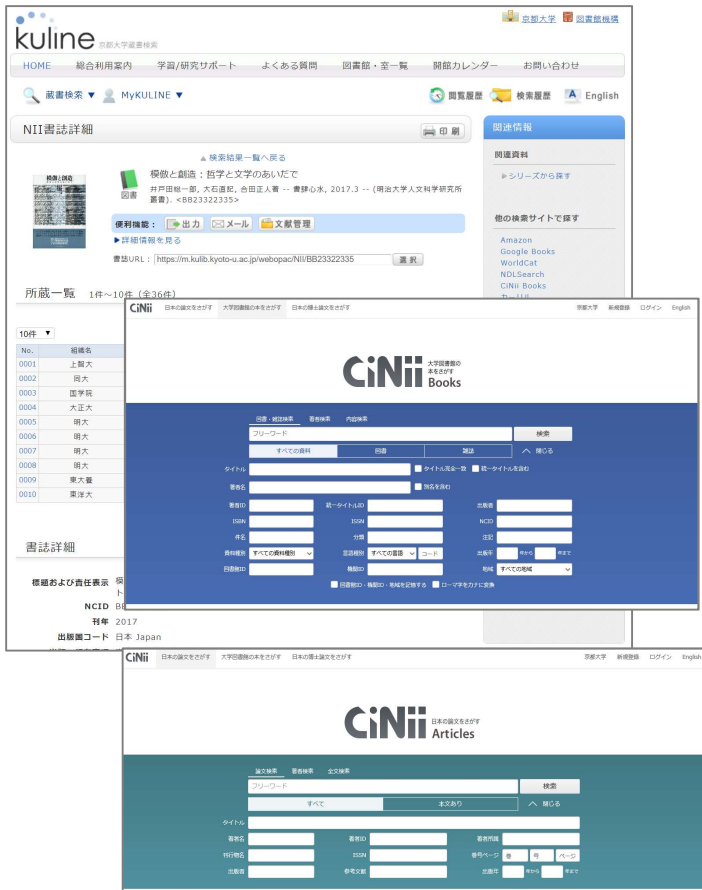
kuline 京都大学蔵書検索

京都大学 図書館機構

HOME 総合利用案内 学習/研究サポート よくある質問 図書館・室一覧 開館カレンダー お問い合わせ

蔵書検索 ▼ MyKULINE ▼

閲覧履歴 検索履歴 English

NII書誌詳細

印刷

▲検索結果一覧へ戻る

模倣と創造 : 哲学と文学のあいだで

図書

井戸田総一郎, 大石直記, 合田正人著 -- 書肆心水, 2017.3 -- (明治大学人文科学研究所叢書). <BB23322335>

便利機能 : 出力 メール 文献管理

▶詳細情報を見る

書誌URL : https://m.kulib.kyoto-u.ac.jp/webopac/NII/BB23322335 選択

所蔵一覧 1件～10件（全36件）

10件 ▼

| No. | 組織名 |
|---|---|
| 0001 | 上智大 |
| 0002 | 同大 |
| 0003 | 国学院 |
| 0004 | 大正大 |
| 0005 | 明大 |
| 0006 | 明大 |
| 0007 | 明大 |
| 0008 | 明大 |
| 0009 | 東大養 |
| 0010 | 東洋大 |

書誌詳細

標題および責任表示 模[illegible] ト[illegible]

NCID BB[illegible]

刊年 2017

出版国コード 日本 Japan

関連情報

関連資料

▶シリーズから探す

他の検索サイトで探す

Amazon
Google Books
WorldCat
NDLSearch
CiNii Books
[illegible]

CiNii 日本の論文をさがす 大学図書館の本をさがす 日本の博士論文をさがす 京都大学 新規登録 ログイン English

CiNii 大学図書館の本をさがす Books

図書・雑誌検索 著者検索 内容検索

フリーワード 検索

すべての資料 図書 雑誌 閉じる

タイトル タイトル完全一致 統一タイトルを含む

著者名 別名を含む

著者ID 統一タイトルID 出版者

ISBN ISSN NCID

件名 分類 注記

資料種別 すべての資料種別 言語種別 すべての言語 コード 出版年 年から 年まで

図書館ID 機関ID 地域 すべての地域

図書館ID・機関ID・地域を記憶する ローマ字をカナに変換

CiNii 日本の論文をさがす 大学図書館の本をさがす 日本の博士論文をさがす 京都大学 新規登録 ログイン English

CiNii 日本の論文をさがす Articles

論文検索 著者検索 全文検索

フリーワード 検索

すべて 本文あり 閉じる

タイトル

著者名 著者ID 著者所属

刊行物名 ISSN 巻号ページ 巻 号 ページ

出版者 参考文献 出版年 年から 年まで